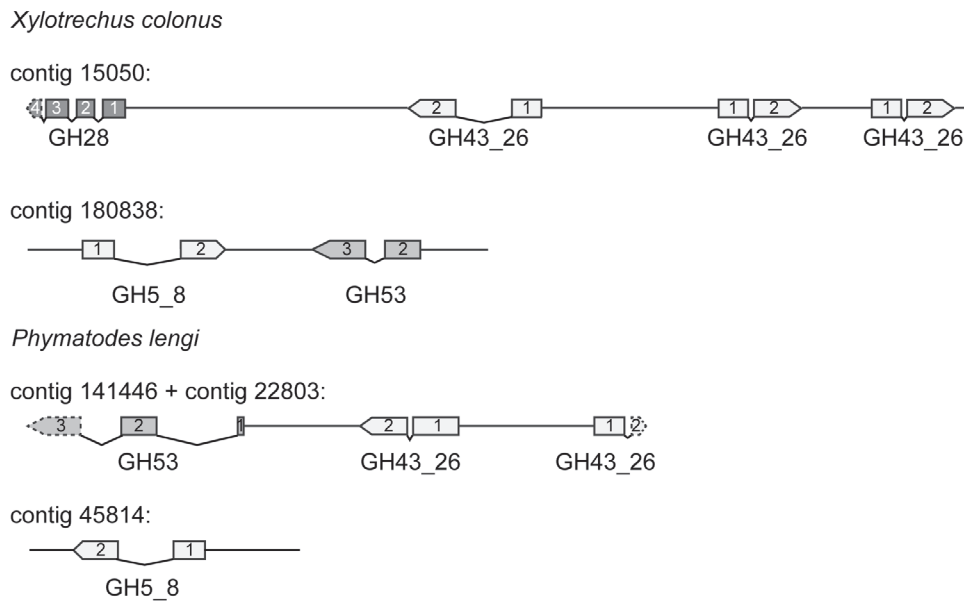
Xylotrechus colonus

contig 15050:

4 3 2 1
GH28

2 1
GH43_26

1 2
GH43_26

1 2
GH43_26

contig 180838:

1 2
GH5_8

3 2
GH53

Phymatodes lengi

contig 141446 + contig 22803:

3 2 1
GH53

2 1
GH43_26

1 2
GH43_26

contig 45814:

2 1
GH5_8